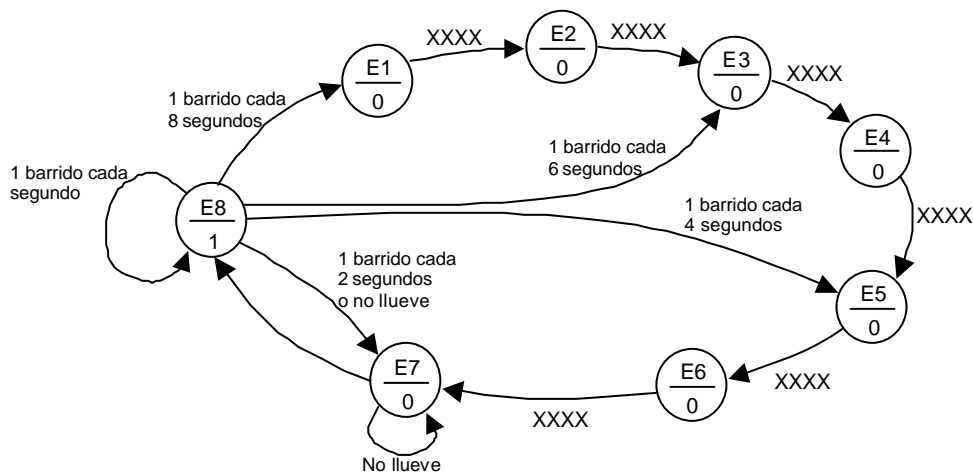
E1
0

XXXX

E2
0

XXXX

E3
0

XXXX

E4
0

XXXX

E5
0

XXXX

E6
0

XXXX

E7
0

No llueve

E8
1

1 barrido cada 8 segundos

1 barrido cada segundo

1 barrido cada 6 segundos

1 barrido cada 4 segundos

1 barrido cada 2 segundos o no llueve